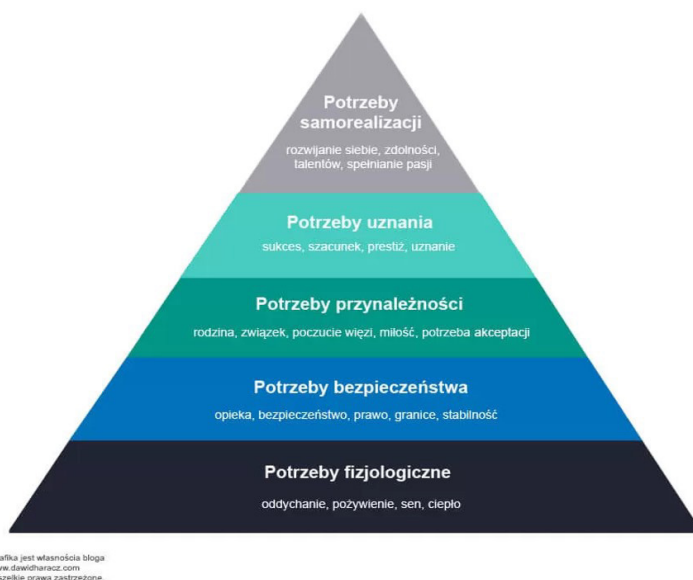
Potrzeby samorealizacji

rozwijanie siebie, zdolności, talentów, spełnianie pasji

Potrzeby uznania

sukces, szacunek, prestiż, uznanie

Potrzeby przynależności

rodzina, związek, poczucie więzi, miłość, potrzeba akceptacji

Potrzeby bezpieczeństwa

opieka, bezpieczeństwo, prawo, granice, stabilność

Potrzeby fizjologiczne

oddychanie, pożywienie, sen, ciepło

afika jest własnością bloga
ww.dawidharacz.com
szelkie prawa zastrzeżone